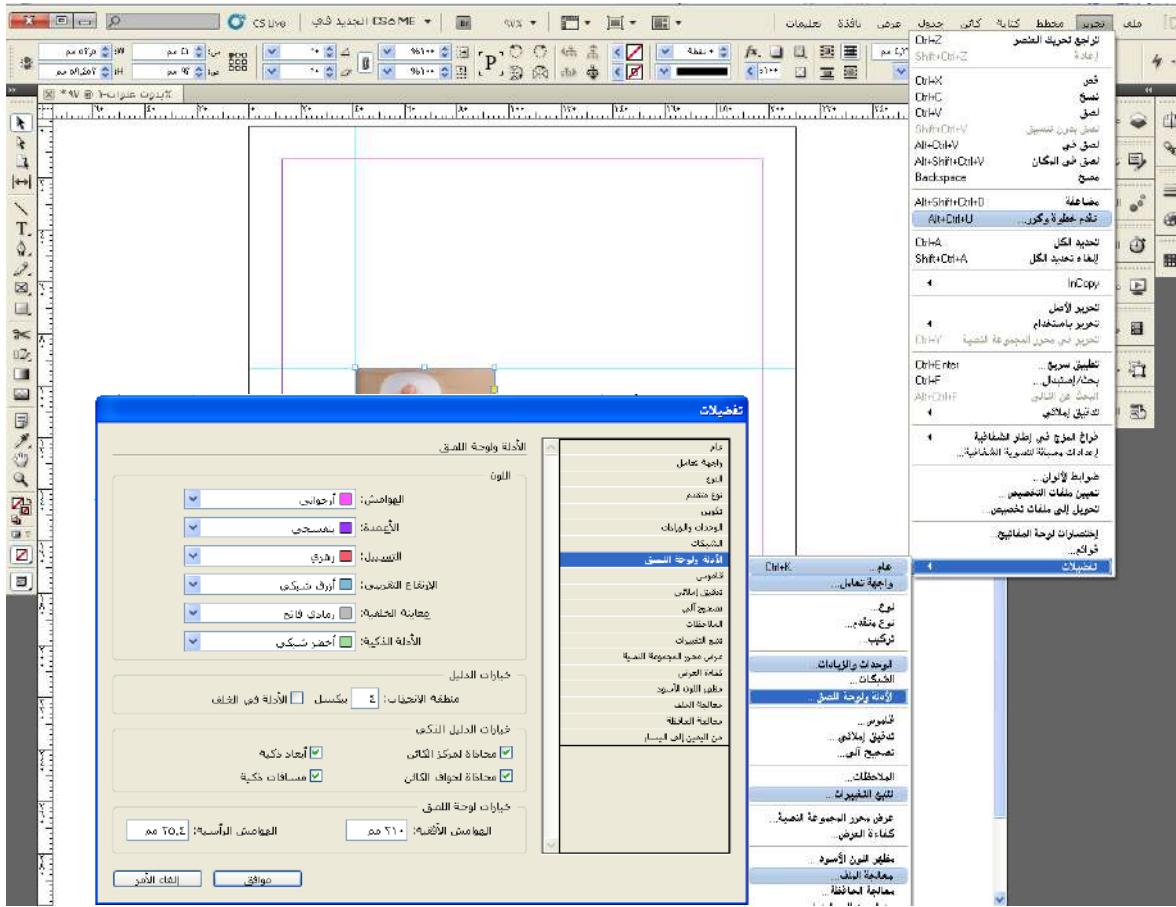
CS Live | الجديد في CS6 ME | ٩٧٪

ملف | تحرير | مخطط | كتابة | كائن | جدول | عرض | نافذة | تعليمات

*بدون عنوان-١ @ ٩٧٪

تراجع تحريك العنصر Ctrl+Z
إعادة Shift+Ctrl+Z

قص Ctrl+X
نسخ Ctrl+C
لصق Ctrl+V
لصق بدون تنسيق Shift+Ctrl+V
لصق في Alt+Ctrl+V
لصق في المكان Alt+Shift+Ctrl+V
مسح Backspace

مضاعفة Alt+Shift+Ctrl+D
تقدم خطوة وكرر... Alt+Ctrl+U

تحديد الكل Ctrl+A
إلغاء تحديد الكل Shift+Ctrl+A

InCopy

تحرير الأصل
تحرير باستخدام
التحرير في محرر المجموعة النصية Ctrl+Y

تطبيق سريع... Ctrl+Enter
بحث/إستبدال... Ctrl+F
البحث عن التالي Alt+Ctrl+F
تدقيق إملائي

فراغ المزج في إطار الشفافية
إعدادات مسبقة لتسوية الشفافية...

ضوابط الألوان...
تعيين ملفات التخصيص...
تحويل إلى ملفات تخصيص...

إختصارات لوحة المفاتيح...
قوائم...
تفضيلات

عام... Ctrl+K
واجهة تعامل...

نوع...
نوع متقدم...
تركيب...

الوحدات والزيادات
الشبكات...
الأدلة ولوحة اللصق

قاموس...
تدقيق إملائي...
تصحيح آلي...

الملاحظات...
تتبع التغييرات...

عرض محرر المجموعة النصية...
كفاءة العرض...

مظهر اللون الأسود...
معالجة الملف...
معالجة الحافظة...

تفضيلات

عام
واجهة تعامل
النوع
نوع متقدم
تكوين
الوحدات والزيادات
الشبكات
الأدلة ولوحة اللصق
قاموس
تدقيق إملائي
تصحيح آلي
الملاحظات
تتبع التغييرات
عرض محرر المجموعة النصية
كفاءة العرض
مظهر اللون الأسود
معالجة الملف
معالجة الحافظة
من اليمين إلى اليسار

الأدلة ولوحة اللصق

اللون
الهوامش: أرجواني
الأعمدة: بنفسجي
التسييل: زهري
الإرتفاع التعريفي: أزرق شبكي
معاينة الخلفية: رمادي فاتح
الأدلة الذكية: أخضر شبكي

خيارات الدليل
منطقة الإنجذاب: ٤ بكسل
الأدلة في الخلف

خيارات الدليل الذكي
محاذاة لمركز الكائن
أبعاد ذكية
محاذاة لحواف الكائن
مسافات ذكية

خيارات لوحة اللصق
الهوامش الأفقية: ٢١٠ مم
الهوامش الرأسية: ٢٥.٤ مم

موافق
إلغاء الأمر